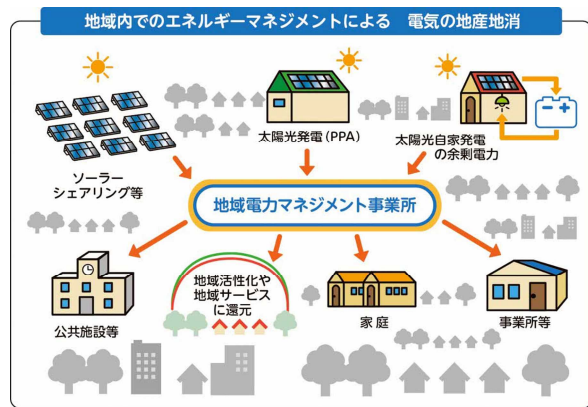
地域内でのエネルギーマネジメントによる　電気の地産地消

太陽光発電（PPA）

太陽光自家発電の余剰電力

ソーラーシェアリング等

地域電力マネジメント事業所

地域活性化や地域サービスに還元

公共施設等

家庭

事業所等